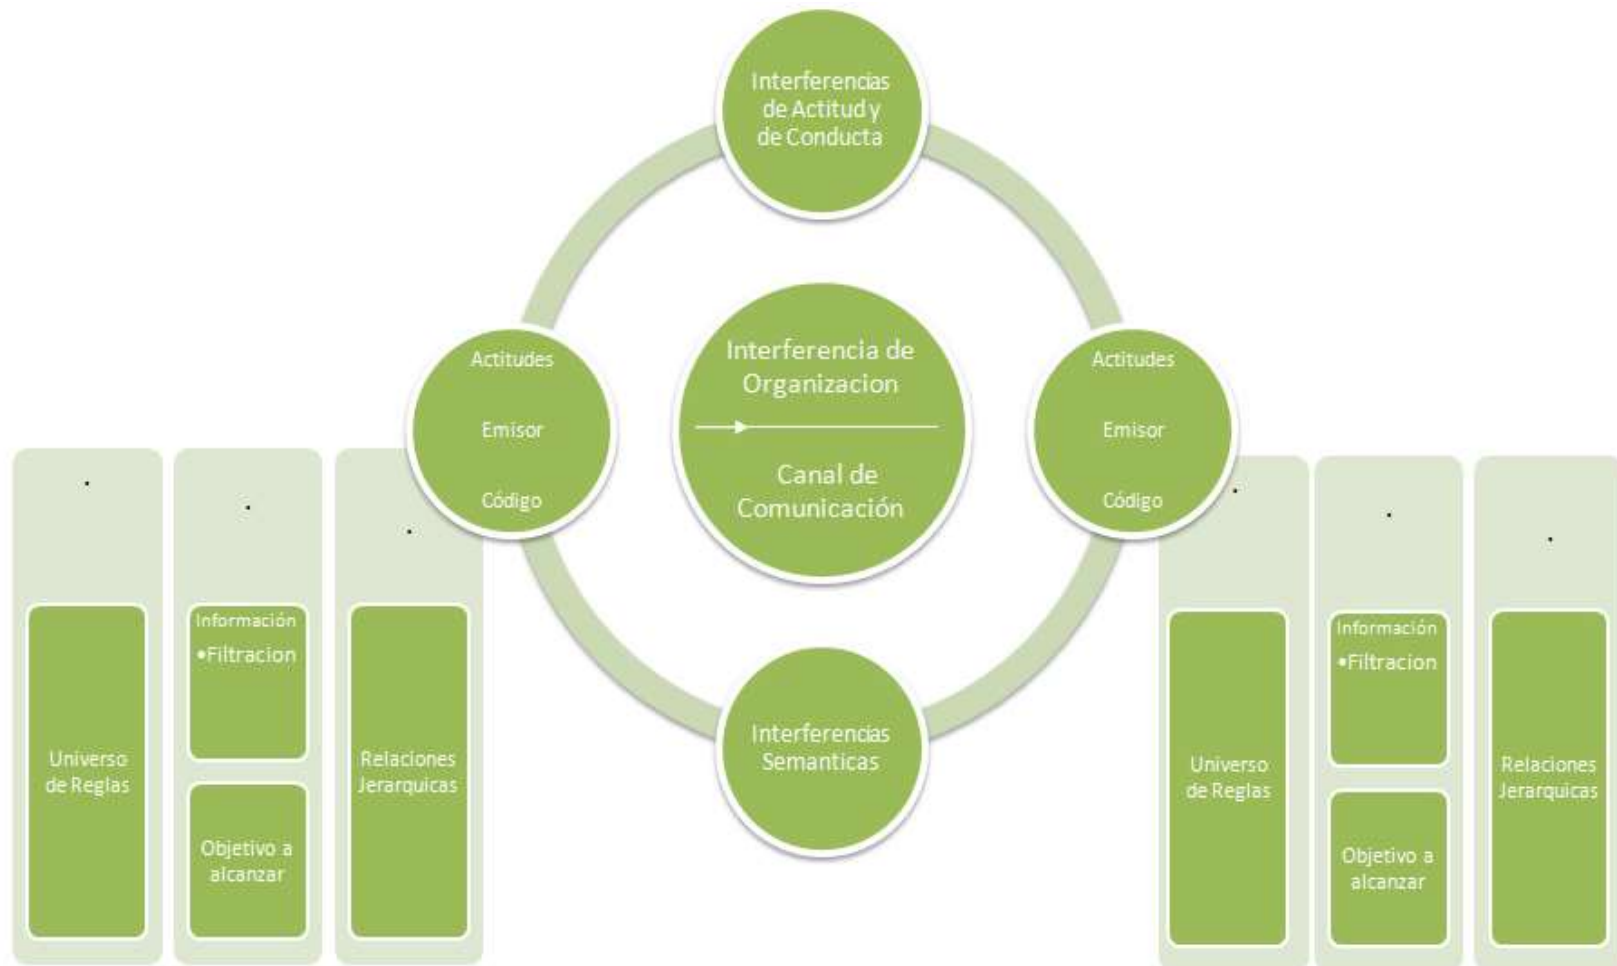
Interferencias de Actitud y de Conducta

Actitudes

Emisor

Código

Interferencia de Organizacion

Canal de Comunicación

Actitudes

Emisor

Código

Interferencias Semanticas

Universo de Reglas

Información
•Filtracion

Objetivo a alcanzar

Relaciones Jerarquicas

Universo de Reglas

Información
•Filtracion

Objetivo a alcanzar

Relaciones Jerarquicas